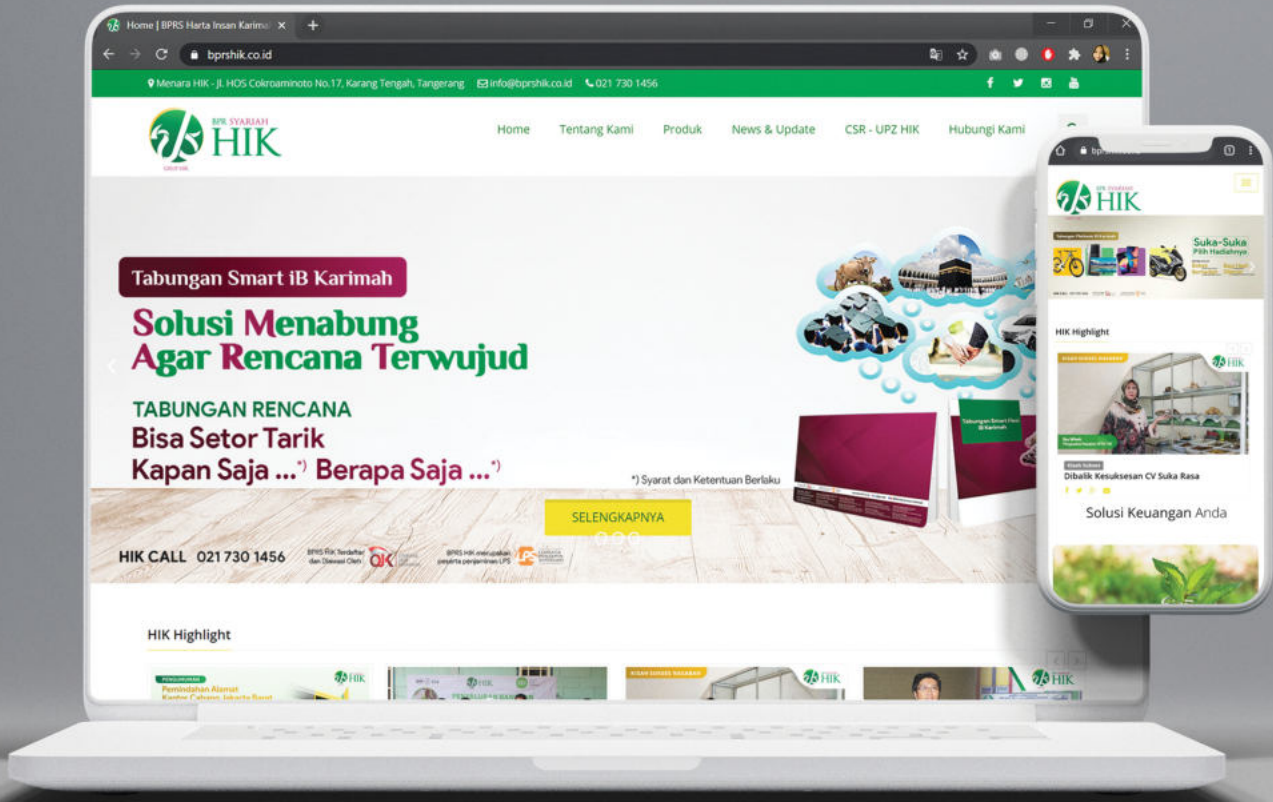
Home | BPRS Harta Insan Karima
bprshik.co.id

Menara HIK - Jl. HOS Cokroaminoto No.17, Karang Tengah, Tangerang info@bprshik.co.id 021 730 1456

BPR SYARIAH HIK

Home Tentang Kami Produk News & Update CSR - UPZ HIK Hubungi Kami

Tabungan Smart iB Karimah

Solusi Menabung Agar Rencana Terwujud

TABUNGAN RENCANA
Bisa Setor Tarik
Kapan Saja ...*) Berapa Saja ...*)

*) Syarat dan Ketentuan Berlaku

SELENGKAPNYA

HIK CALL 021 730 1456

BPRS HIK Terdaftar dan Diawasi Oleh OJK

BPRS HIK merupakan peserta penjaminan LPS

HIK Highlight

Pemindahan Alamat Kantor Cabang Jakarta Barat

BPR SYARIAH HIK

Suka-Suka Pilih Hadiahnya

HIK Highlight

Dibalik Kesuksesan CV Suka Rasa

Solusi Keuangan Anda